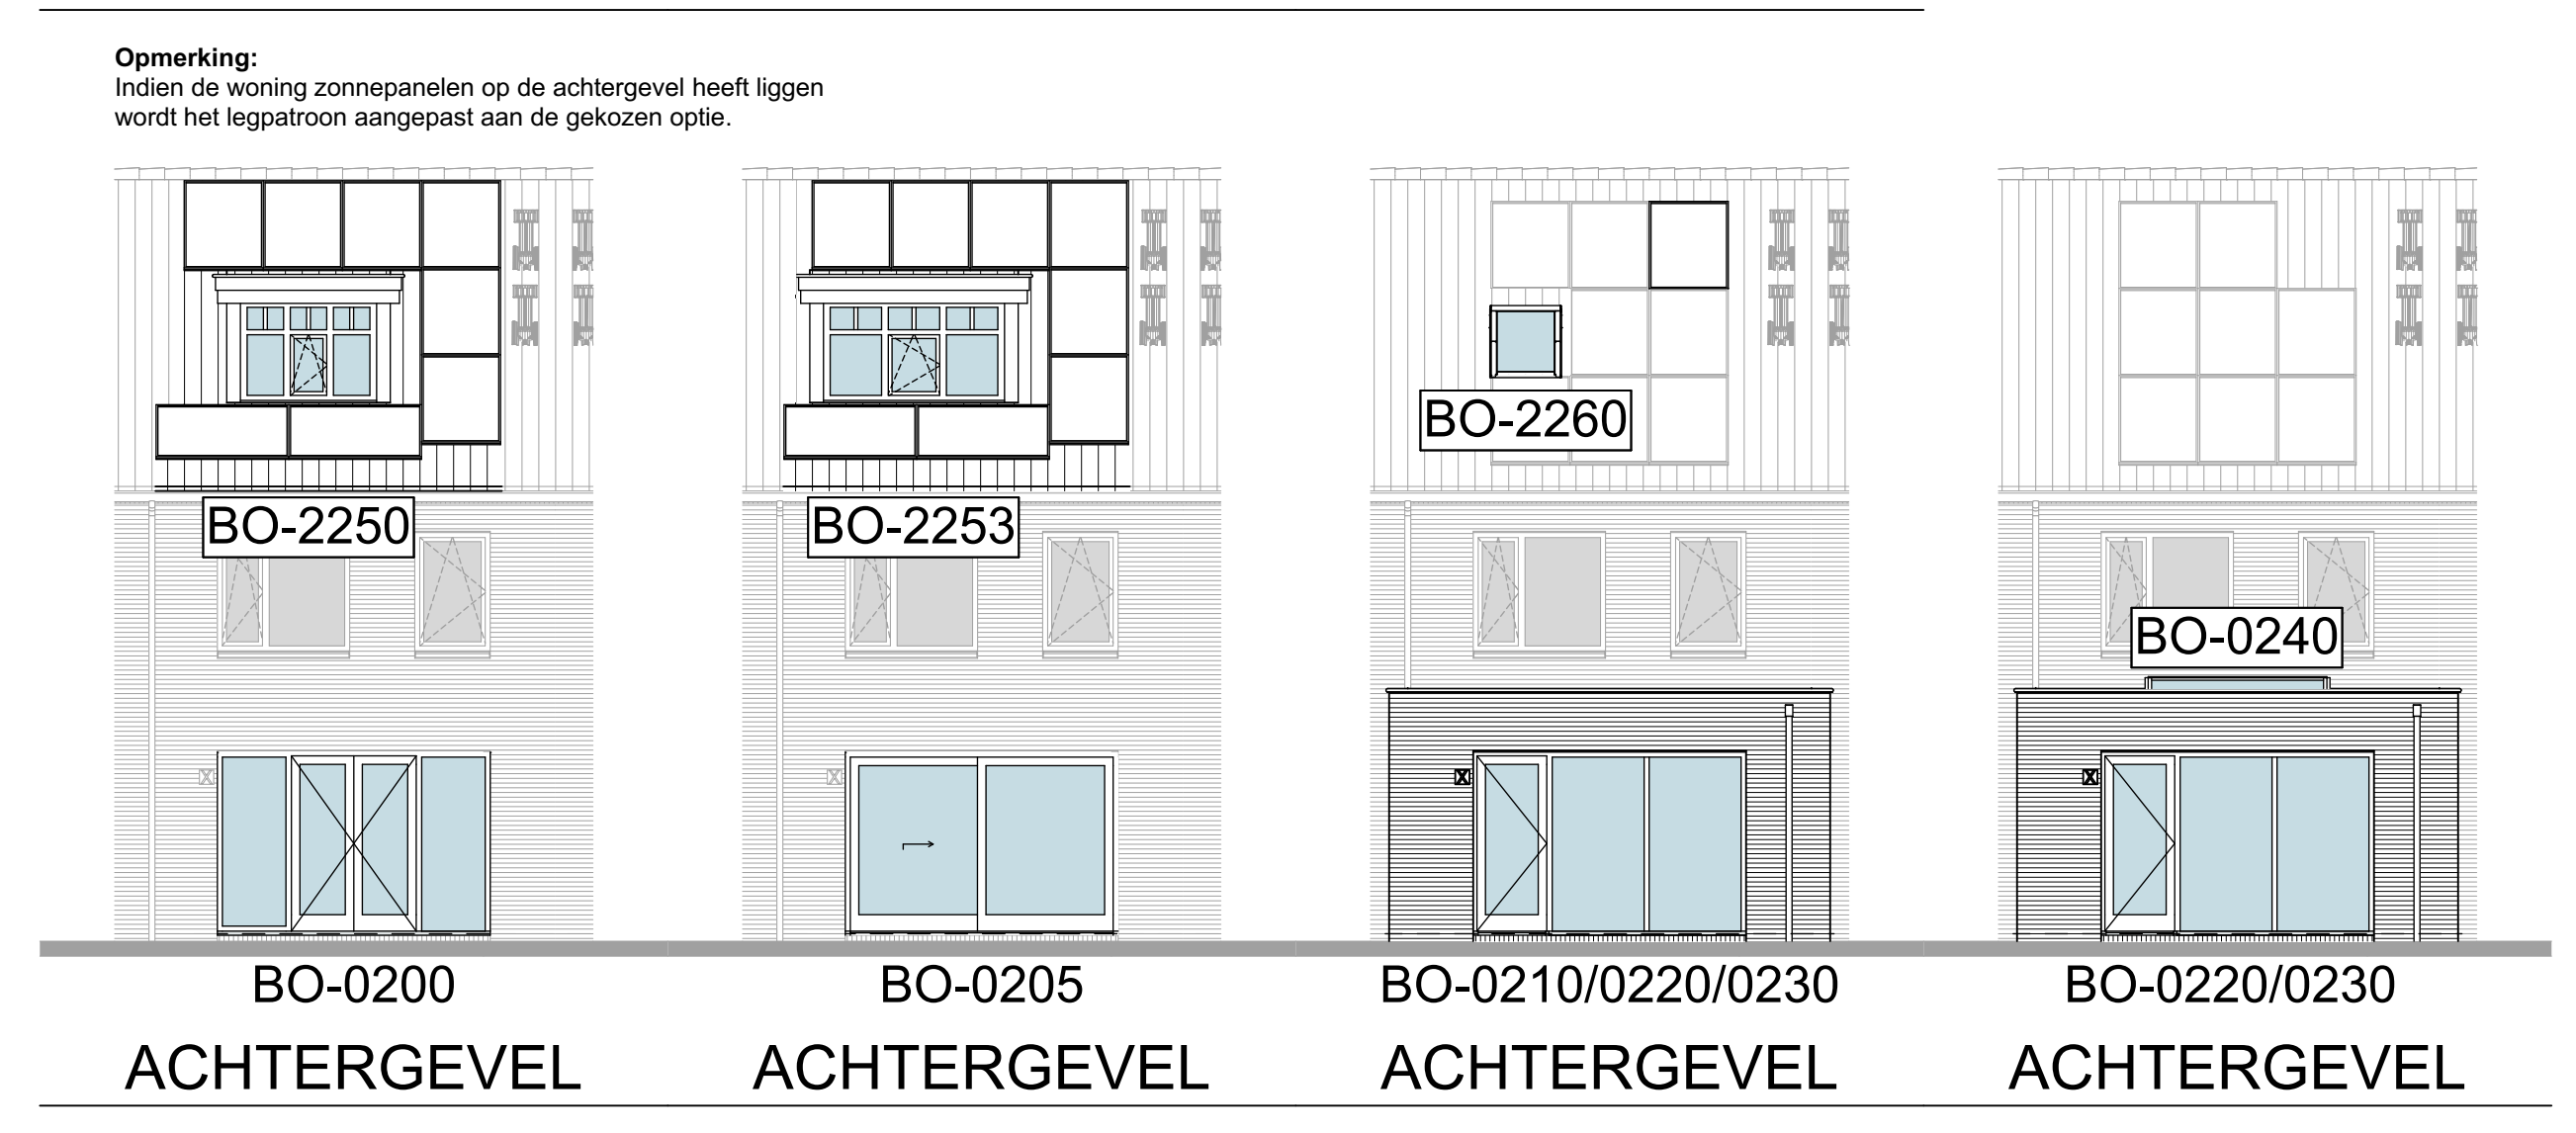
**Opmerking:**
Indien de woning zonnepanelen op de achtergevel heeft liggen wordt het legpatroon aangepast aan de gekozen optie.

BO-2250

BO-0200
ACHTERGEVEL

BO-2253

BO-0205
ACHTERGEVEL

BO-2260

BO-0210/0220/0230
ACHTERGEVEL

BO-0240

BO-0220/0230
ACHTERGEVEL